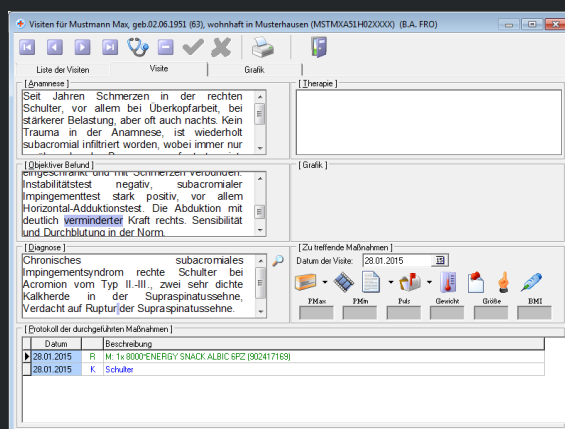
Visiten für Mustmann Max, geb.02.06.1951 (63), wohnhaft in Musterhausen (MSTMXA51H02XXXX) (B.A. FRO)

Liste der Visiten | Visite | Grafik

Anamnese
Seit Jahren Schmerzen in der rechten Schulter, vor allem bei Überkopfarbeit, bei stärkerer Belastung, aber oft auch nachts. Kein Trauma in der Anamnese, ist wiederholt subacromial infiltriert worden, wobei immer nur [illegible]

Therapie

Objektiver Befund
eingeschränkt und mit Schmerzen verbunden. Instabilitätstest negativ, subacromialer Impingementtest stark positiv, vor allem Horizontal-Adduktionstest. Die Abduktion mit deutlich verminderter Kraft rechts. Sensibilität und Durchblutung in der Norm.

Grafik

Diagnose
Chronisches subacromiales Impingementsyndrom rechte Schulter bei Acromion vom Typ II.-III., zwei sehr dichte Kalkherde in der Supraspinatussehne, Verdacht auf Ruptur der Supraspinatussehne.

Zu treffende Maßnahmen
Datum der Visite: 28.01.2015
PMax | PMin | Puls | Gewicht | Größe | BMI

Protokoll der durchgeführten Maßnahmen

| Datum | | Beschreibung |
|---|---|---|
| 28.01.2015 | R | M: 1x 8000*ENERGY SNACK ALBIC 6PZ (902417169) |
| 28.01.2015 | K | Schulter |